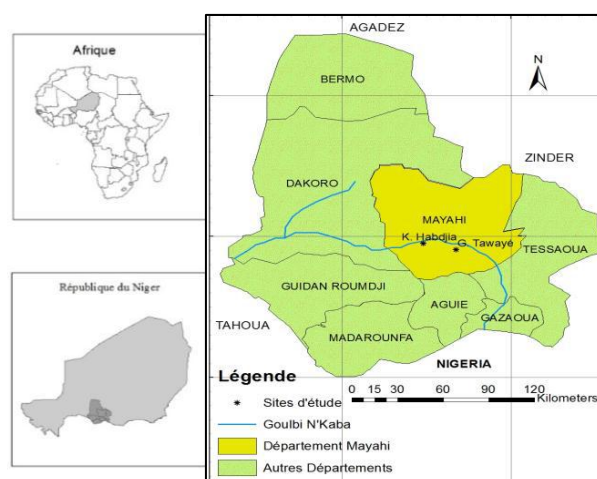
Afrique

République du Niger

AGADEZ

BERMO

N

ZINDER

DAKORO

MAYAHI

K. Habdjia

G. Tawayé

TESSAOUA

GUIDAN ROUMDJI

AGUIE

TAHOUA

GAZAOUA

MADAROUNFA

NIGERIA

Légende

0 15 30 60 90 120
Kilometers

Sites d'étude

Goulbi N'Kaba

Département Mayahi

Autres Départements